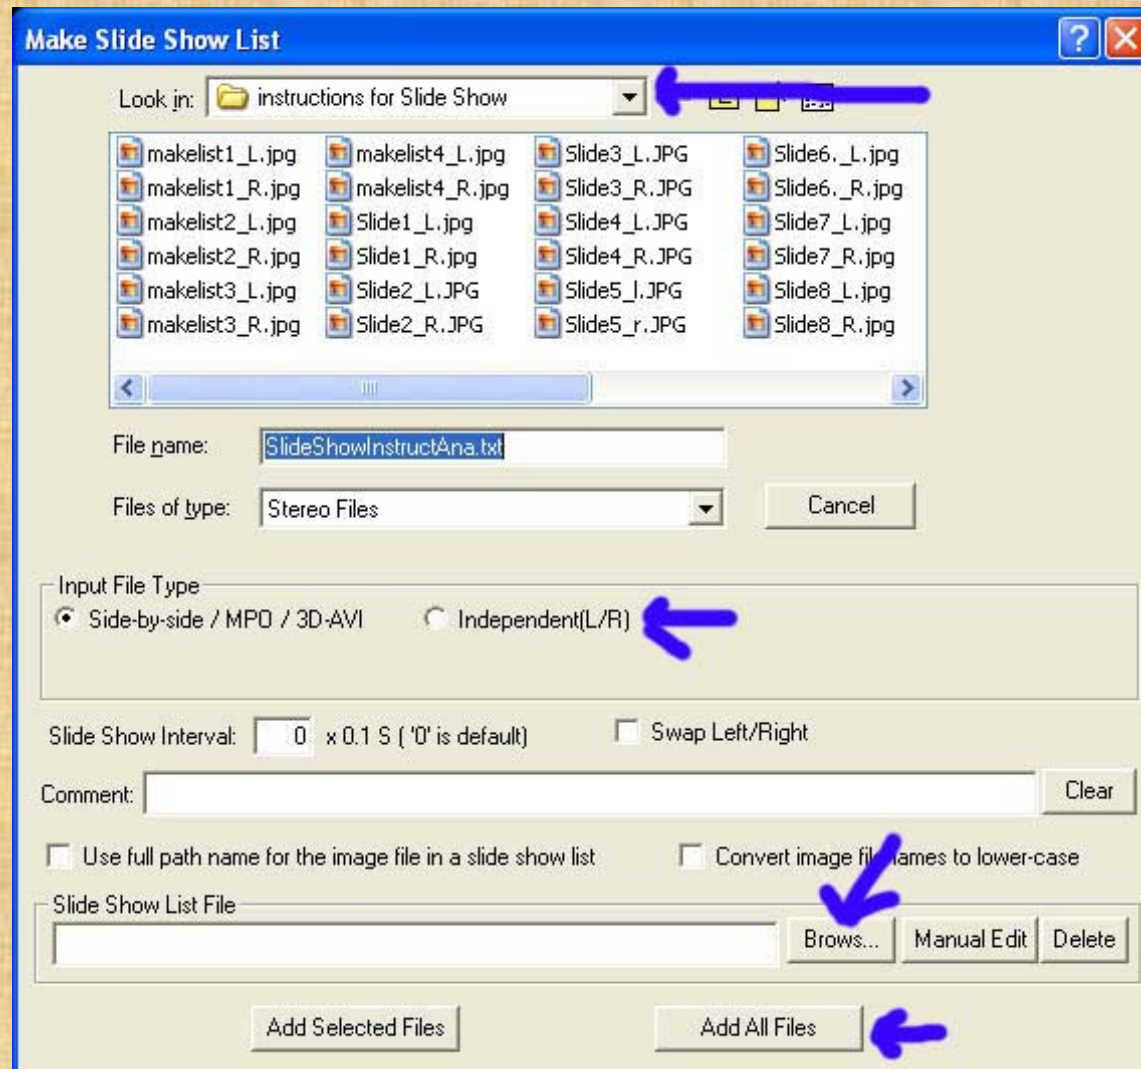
Make Slide Show List

Look in: instructions for Slide Show

| | | | |
|---|---|---|---|
| makelist1_L.jpg | makelist4_L.jpg | Slide3_L.JPG | Slide6._L.jpg |
| makelist1_R.jpg | makelist4_R.jpg | Slide3_R.JPG | Slide6._R.jpg |
| makelist2_L.jpg | Slide1_L.jpg | Slide4_L.JPG | Slide7_L.jpg |
| makelist2_R.jpg | Slide1_R.jpg | Slide4_R.JPG | Slide7_R.jpg |
| makelist3_L.jpg | Slide2_L.JPG | Slide5_l.JPG | Slide8_L.jpg |
| makelist3_R.jpg | Slide2_R.JPG | Slide5_r.JPG | Slide8_R.jpg |

File name: SlideShowInstructAna.txt

Files of type: Stereo Files

Cancel

Input File Type

Side-by-side / MPO / 3D-AVI

Independent(L/R)

Slide Show Interval: 0 x 0.1 S ( '0' is default)

Swap Left/Right

Comment:

Clear

Use full path name for the image file in a slide show list

Convert image fil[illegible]ames to lower-case

Slide Show List File

Brows...

Manual Edit

Delete

Add Selected Files

Add All Files